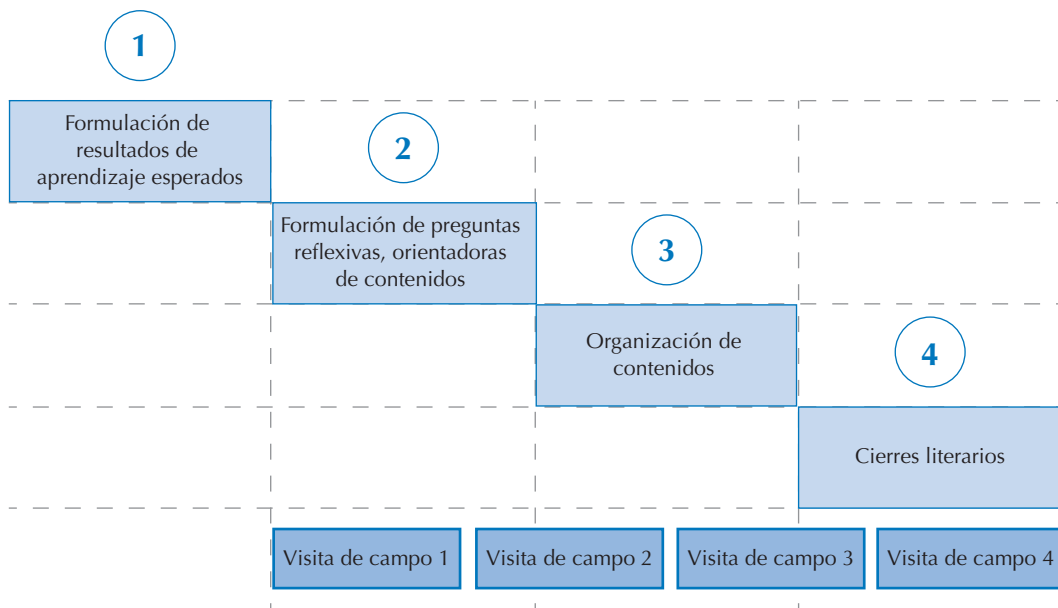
1

Formulación de resultados de aprendizaje esperados

2

Formulación de preguntas reflexivas, orientadoras de contenidos

3

Organización de contenidos

4

Cierres literarios

Visita de campo 1

Visita de campo 2

Visita de campo 3

Visita de campo 4